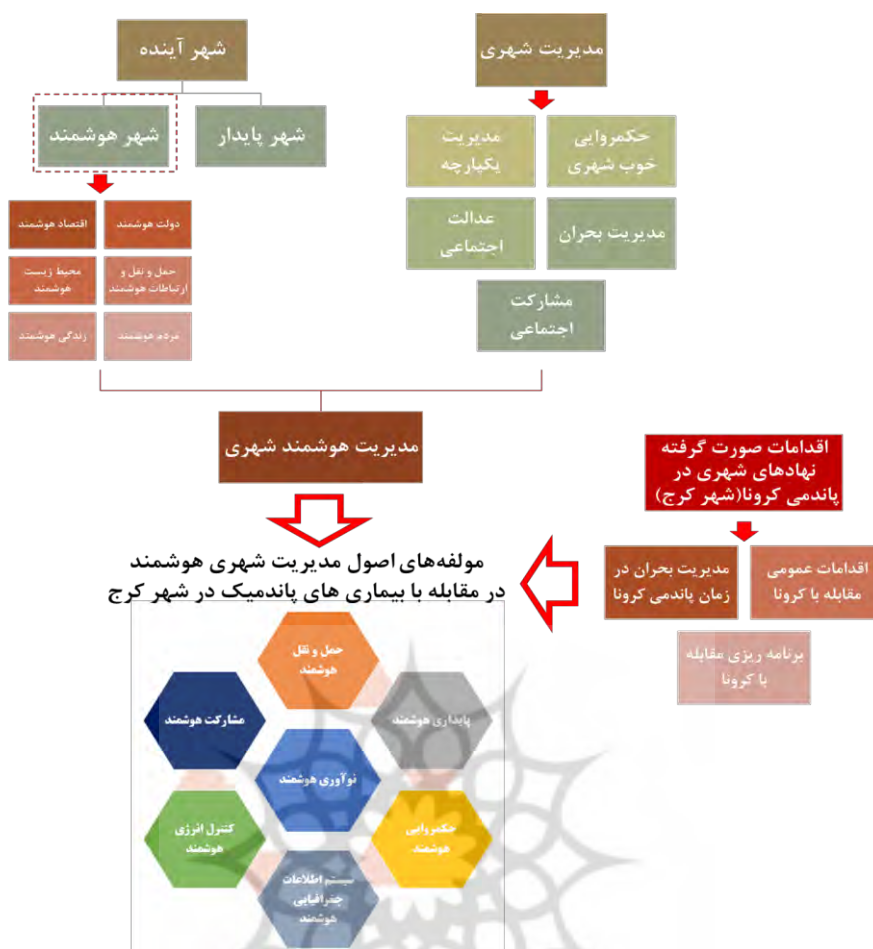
مدیریت شهری

حکمروایی خوب شهری

مدیریت یکپارچه

مدیریت بحران

عدالت اجتماعی

مشارکت اجتماعی

شهر آینده

شهر پایدار

شهر هوشمند

دولت هوشمند

اقتصاد هوشمند

حمل و نقل و ارتباطات هوشمند

محیط زیست هوشمند

مردم هوشمند

زندگی هوشمند

مدیریت هوشمند شهری

اقدامات صورت گرفته نهادهای شهری در پاندمی کرونا(شهر کرج)

اقدامات عمومی مقابله با کرونا

مدیریت بحران در زمان پاندمی کرونا

برنامه ریزی مقابله با کرونا

مولفه‌های اصول مدیریت شهری هوشمند در مقابله با بیماری های پاندمیک در شهر کرج

حمل و نقل هوشمند

مشارکت هوشمند

پایداری هوشمند

نوآوری هوشمند

کنترل انرژی هوشمند

حکمروایی هوشمند

سیستم اطلاعات جغرافیایی هوشمند